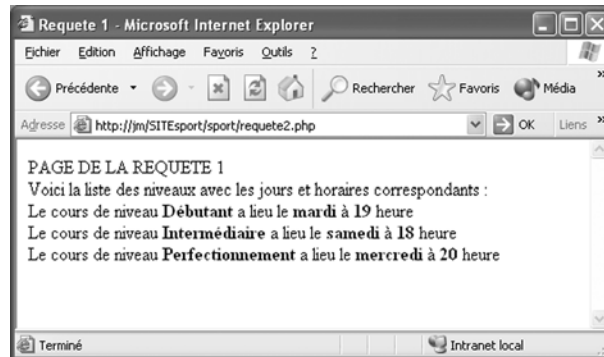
Requete 1 - Microsoft Internet Explorer

Fichier Edition Affichage Favoris Outils ?

Précédente Rechercher Favoris Média

Adresse http://jm/SITEsport/sport/requete2.php OK Liens

PAGE DE LA REQUETE 1
Voici la liste des niveaux avec les jours et horaires correspondants :
Le cours de niveau **Débutant** a lieu le **mardi** à **19** heure
Le cours de niveau **Intermédiaire** a lieu le **samedi** à **18** heure
Le cours de niveau **Perfectionnement** a lieu le **mercredi** à **20** heure

Terminé Intranet local